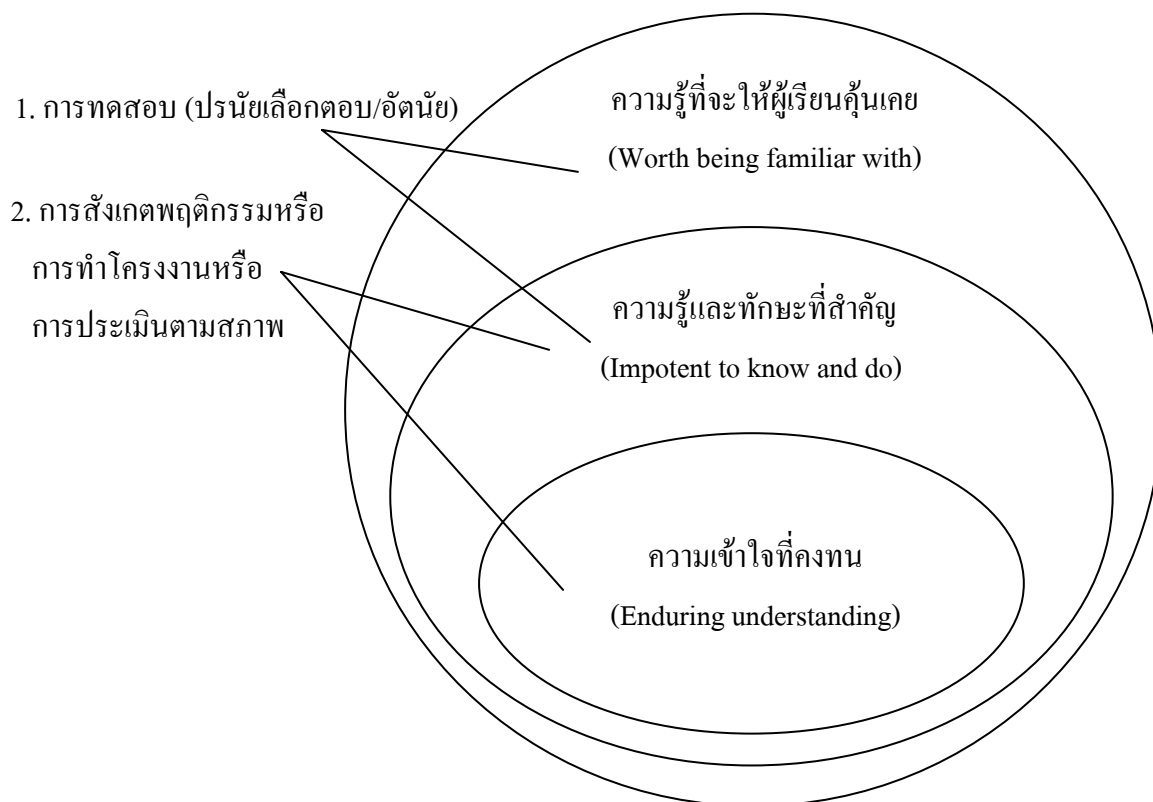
1. การทดสอบ (ปรนัยเลือกตอบ/อัตนัย)

2. การสังเกตพฤติกรรมหรือ
การทำโครงงานหรือ
การประเมินตามสภาพ

ความรู้ที่จะให้ผู้เรียนคุ้นเคย
(Worth being familiar with)

ความรู้และทักษะที่สำคัญ
(Impotent to know and do)

ความเข้าใจที่คงทน
(Enduring understanding)